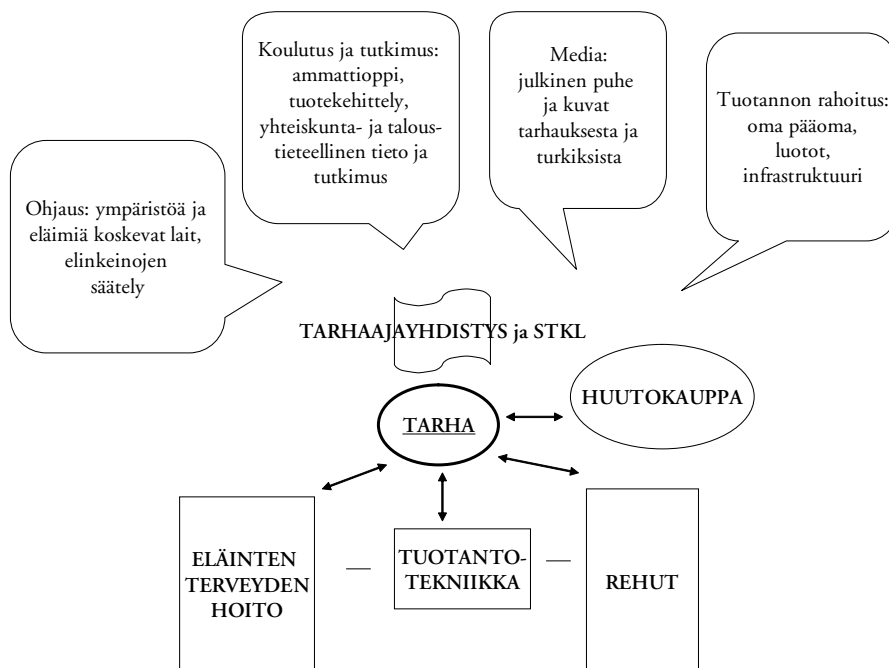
Ohjaus: ympäristöä ja eläimiä koskevat lait, elinkeinojen säätely

Koulutus ja tutkimus: ammattioppi, tuotekehittely, yhteiskunta- ja taloustieteellinen tieto ja tutkimus

Media: julkinen puhe ja kuvat tarhauksesta ja turkiksista

Tuotannon rahoitus: oma pääoma, luotot, infrastruktuuri

TARHAAJAYHDISTYS ja STKL

TARHA

HUUTOKAUPPA

ELÄINTEN TERVEYDEN HOITO

—

TUOTANTO-TEKNIIKKA

—

REHUT